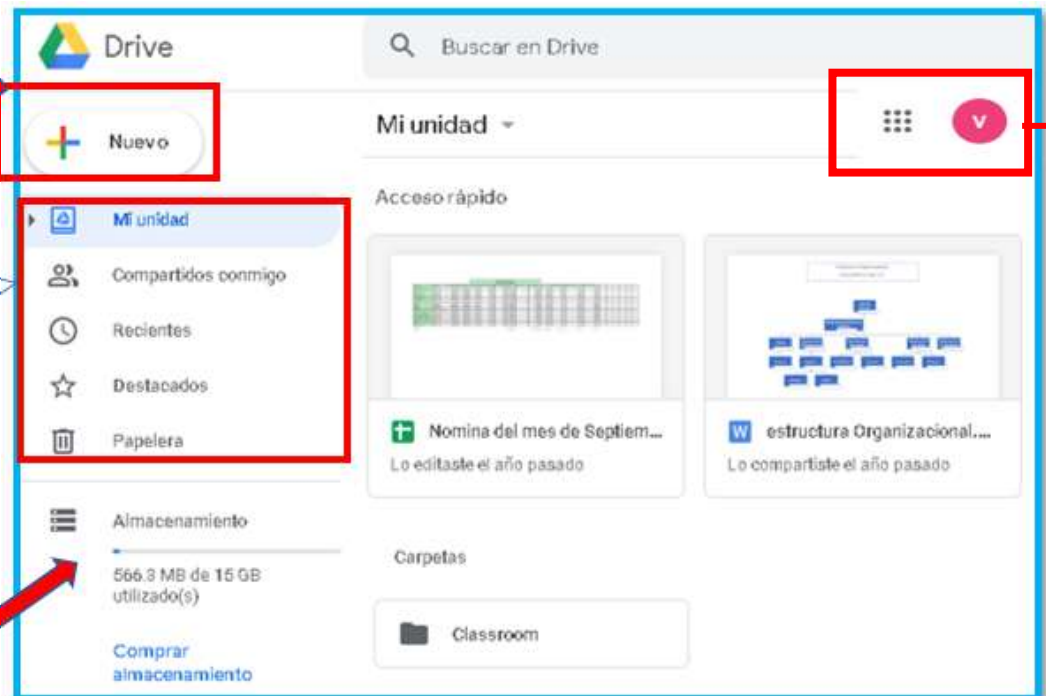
Drive

Buscar en Drive

Nuevo

Mi unidad

Mi unidad

Compartidos conmigo

Recientes

Destacados

Papelera

Almacenamiento

566.3 MB de 15 GB utilizado(s)

Comprar almacenamiento

v

Acceso rápido

Nomina del mes de Septiem...

Lo editaste el año pasado

W estructura Organizacional....

Lo compartiste el año pasado

Carpetas

Classroom